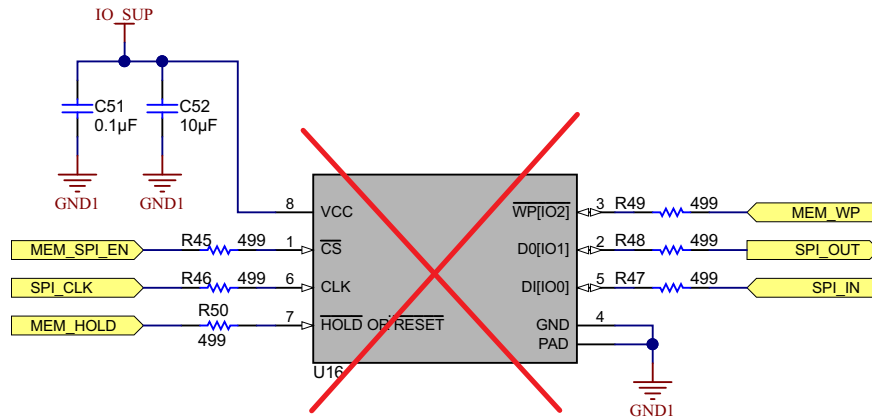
IO_SUP

C51
0.1µF

C52
10µF

GND1

GND1

8 VCC

MEM_SPI_EN
R45 499
1 $\overline{CS}$

SPI_CLK
R46 499
6 CLK

MEM_HOLD
R50
499
7 $\overline{HOLD}$ OR $\overline{RESET}$

U16

$\overline{WP}$[IO2] 3
R49 499
MEM_WP

D0[IO1] 2
R48 499
SPI_OUT

DI[IO0] 5
R47 499
SPI_IN

GND 4
PAD

GND1